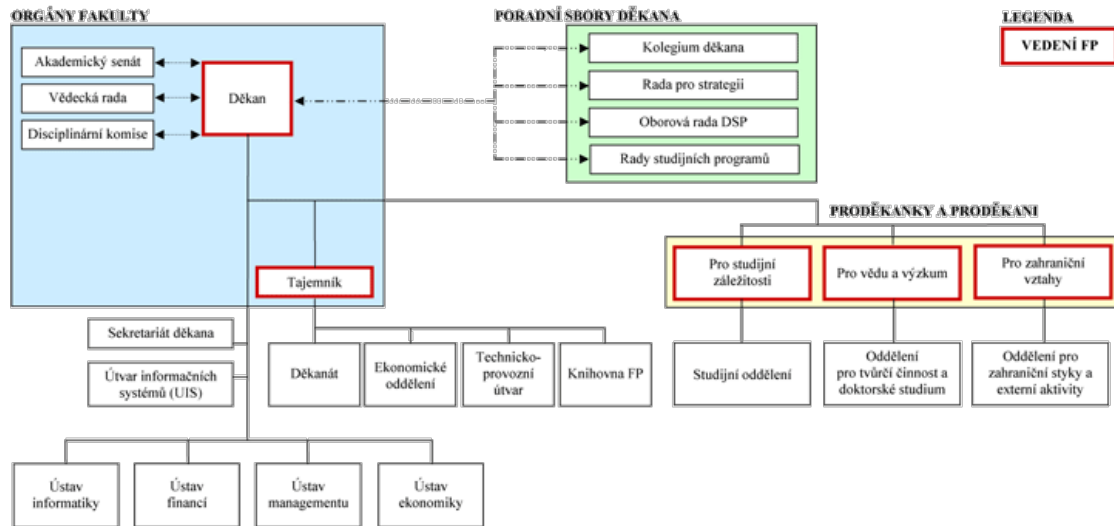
ORGÁNY FAKULTY

Akademický senát

Vědecká rada

Disciplinární komise

Děkan

PORADNÍ SBORY DĚKANA

Kolegium děkana

Rada pro strategii

Oborová rada DSP

Rady studijních programů

LEGENDA

VEDENÍ FP

PRODĚKANKY A PRODĚKANI

Pro studijní záležitosti

Pro vědu a výzkum

Pro zahraniční vztahy

Tajemník

Sekretariát děkana

Útvar informačních systémů (UIS)

Děkanát

Ekonomické oddělení

Technicko-provozní útvar

Knihovna FP

Studijní oddělení

Oddělení pro tvůrčí činnost a doktorské studium

Oddělení pro zahraniční styky a externí aktivity

Ústav informatiky

Ústav financí

Ústav managementu

Ústav ekonomiky